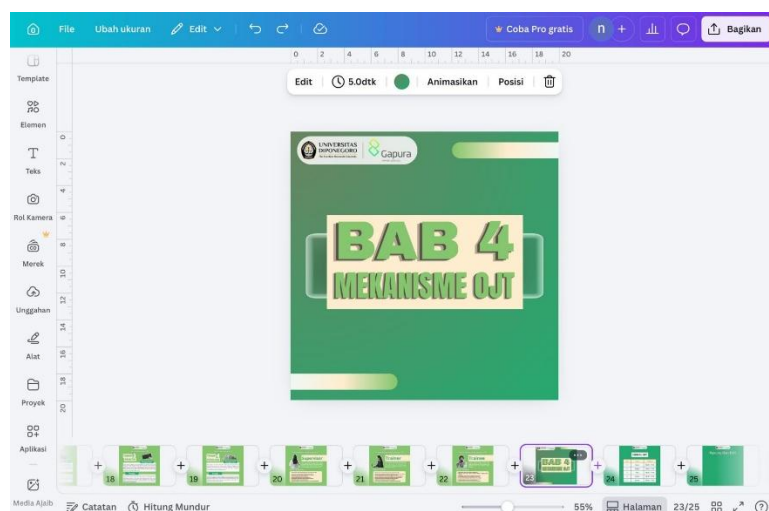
File Ubah ukuran Edit Coba Pro gratis n Bagikan

Template
Elemen
Teks
Rol Kamera
Merek
Unggahan
Alat
Proyek
Aplikasi
Media Ajaib

0 2 4 6 8 10 12 14 16 18 20

Edit 5.0dtk Animasikan Posisi

UNIVERSITAS DIPONEGORO
Gapura

BAB 4
MEKANISME OJT

18 19 20 21 22 23 24 25

Catatan Hitung Mundur 55% Halaman 23/25 ?